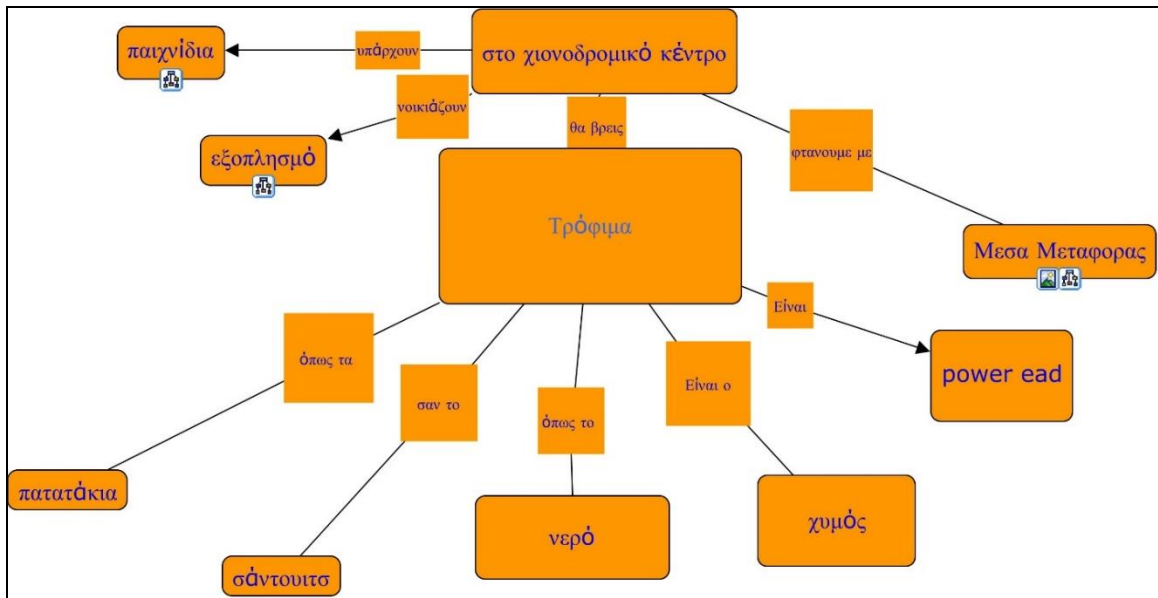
στο χιονοδρομικό κέντρο

υπάρχουν

παιχνίδια

νοικιάζουν

εξοπλισμό

θα βρεις

φτανουμε με

Μεσα Μεταφορας

Τρόφιμα

Είναι

power ead

όπως τα

πατατάκια

σαν το

σάντουιτσ

όπως το

νερό

Είναι ο

χυμός